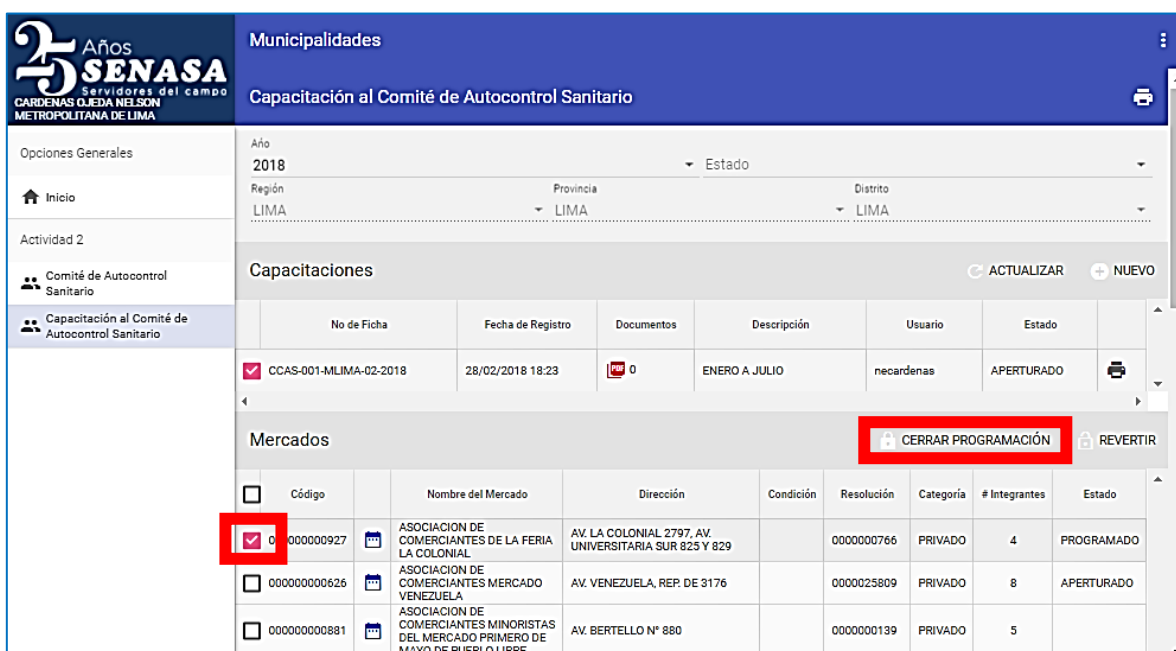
25 Años SENASA
Servidores del campo
CARDENAS OJEDA NELSON
METROPOLITANA DE LIMA

Municipalidades

Capacitación al Comité de Autocontrol Sanitario

Opciones Generales

Inicio

Actividad 2

Comité de Autocontrol Sanitario

Capacitación al Comité de Autocontrol Sanitario

Año
2018

Estado

Región
LIMA

Provincia
LIMA

Distrito
LIMA

Capacitaciones

ACTUALIZAR

NUEVO

| No de Ficha | Fecha de Registro | Documentos | Descripción | Usuario | Estado |
|---|---|---|---|---|---|
| CCAS-001-MLIMA-02-2018 | 28/02/2018 18:23 | 0 | ENERO A JULIO | necardenas | APERTURADO |

Mercados

CERRAR PROGRAMACIÓN

REVERTIR

| Código | Nombre del Mercado | Dirección | Condición | Resolución | Categoría | # Integrantes | Estado |
|---|---|---|---|---|---|---|---|
| 0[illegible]000000927 | ASOCIACION DE COMERCIANTES DE LA FERIA LA COLONIAL | AV. LA COLONIAL 2797, AV. UNIVERSITARIA SUR 825 Y 829 | | 0000000766 | PRIVADO | 4 | PROGRAMADO |
| 000000000626 | ASOCIACION DE COMERCIANTES MERCADO VENEZUELA | AV. VENEZUELA, REP. DE 3176 | | 0000025809 | PRIVADO | 8 | APERTURADO |
| 000000000881 | ASOCIACION DE COMERCIANTES MINORISTAS DEL MERCADO PRIMERO DE MAYO DE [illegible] | AV. BERTELLO N° 880 | | 0000000139 | PRIVADO | 5 | |